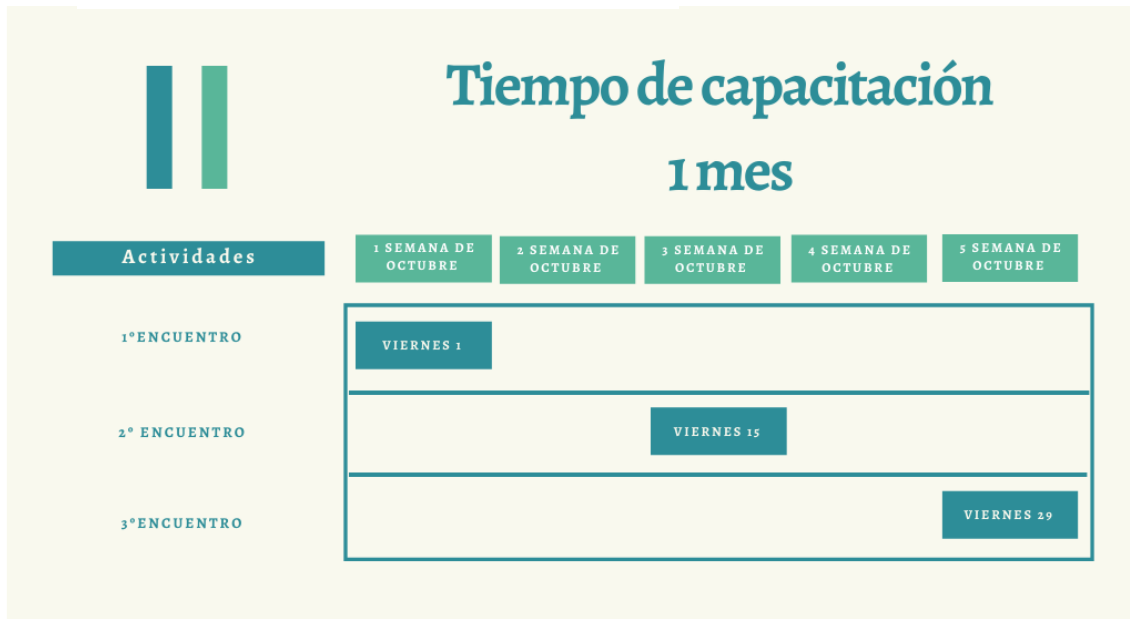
Tiempo de capacitación
1 mes

| Actividades | 1 SEMANA DE OCTUBRE | 2 SEMANA DE OCTUBRE | 3 SEMANA DE OCTUBRE | 4 SEMANA DE OCTUBRE | 5 SEMANA DE OCTUBRE |
|---|---|---|---|---|---|
| 1°ENCUENTRO | VIERNES 1 | | | | |
| 2° ENCUENTRO | | | VIERNES 15 | | |
| 3°ENCUENTRO | | | | | VIERNES 29 |